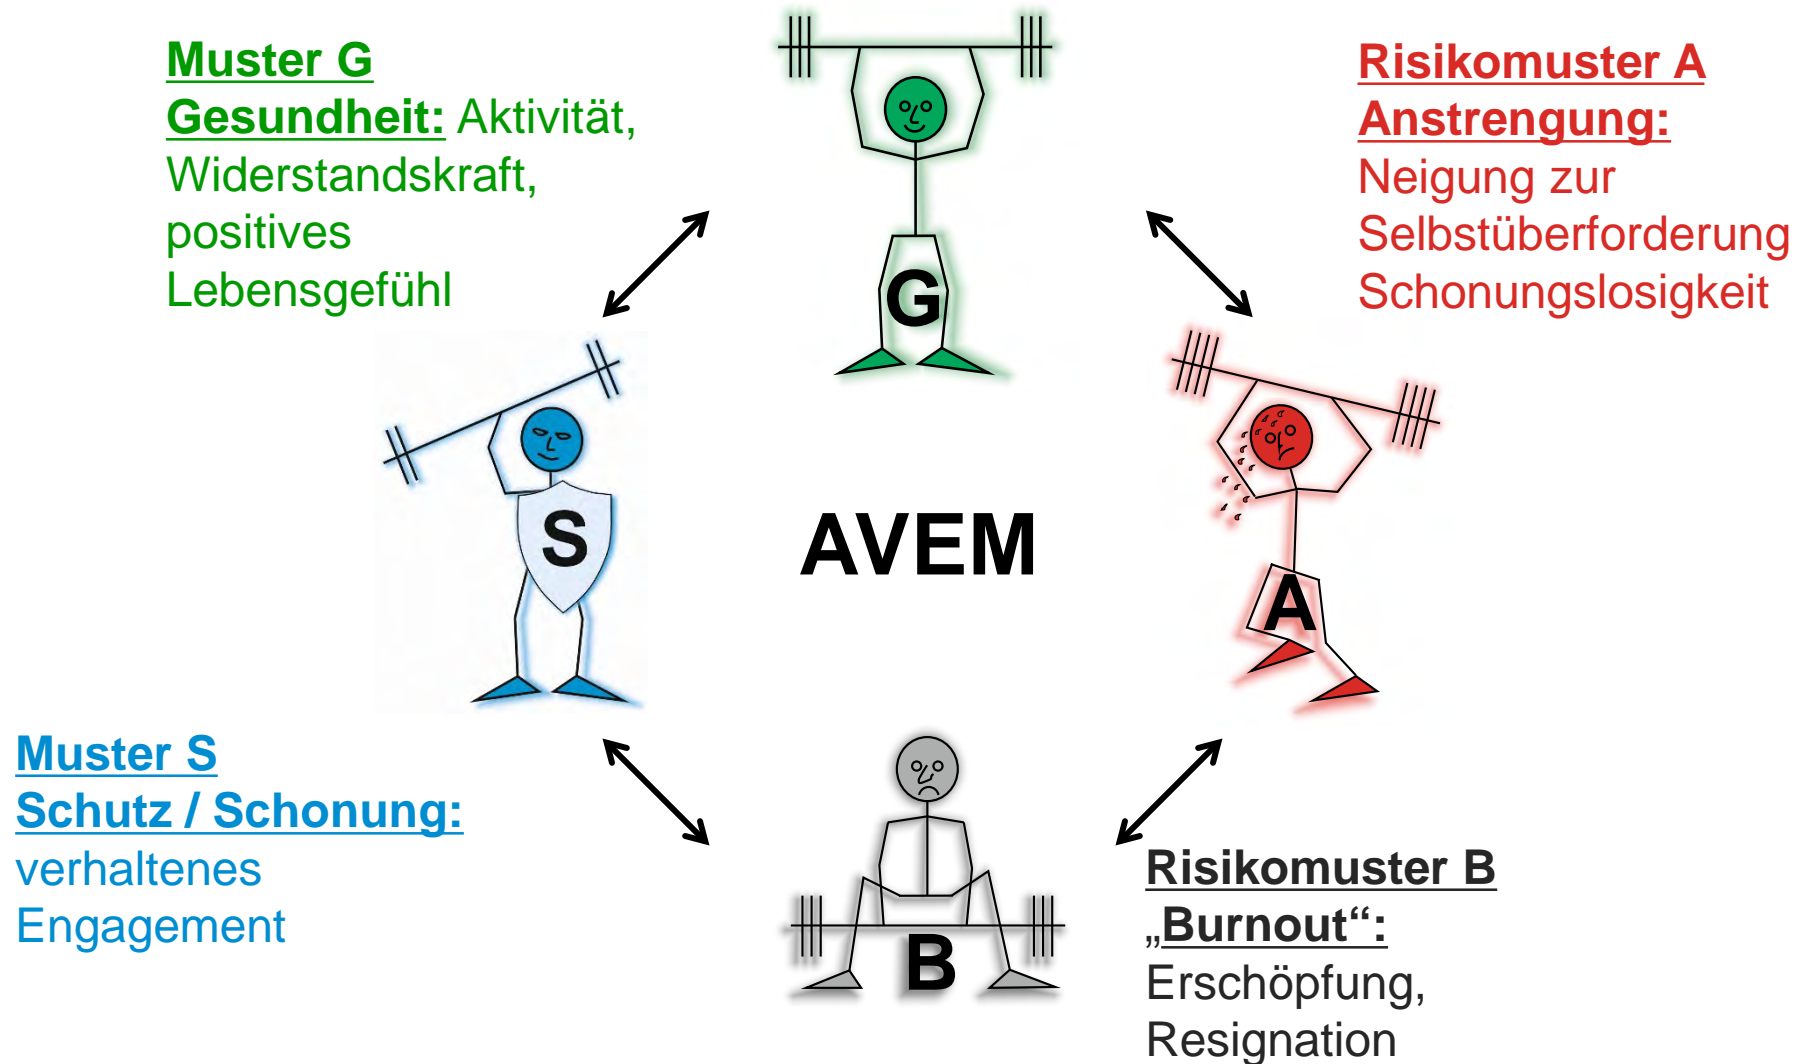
Muster G
Gesundheit: Aktivität, Widerstandskraft, positives Lebensgefühl

G

Risikomuster A
Anstrengung:
Neigung zur Selbstüberforderung Schonungslosigkeit

S

AVEM

A

Muster S
Schutz / Schonung:
verhaltenes Engagement

B

Risikomuster B
„Burnout“:
Erschöpfung, Resignation